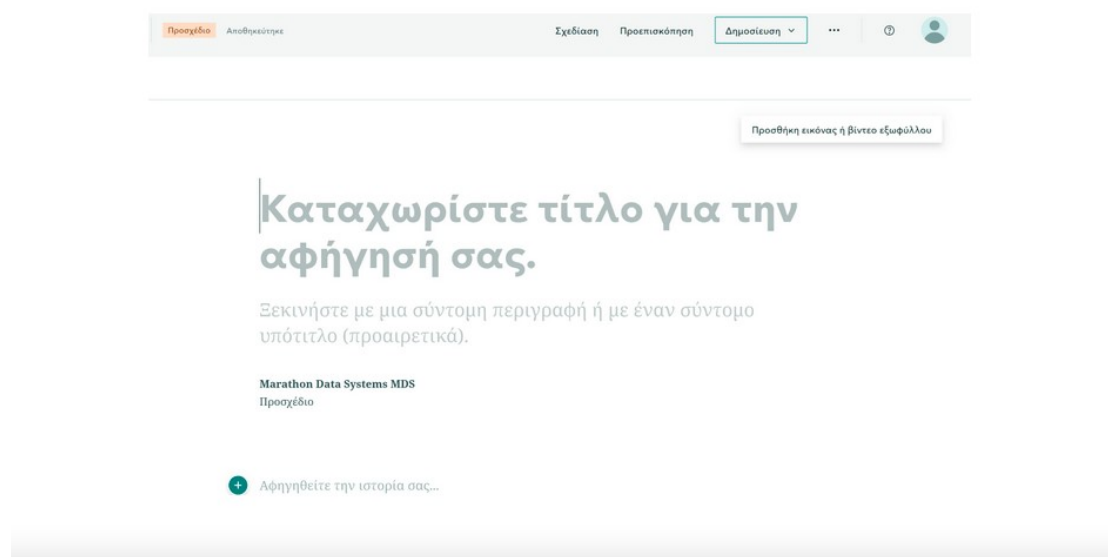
Προσχέδιο Αποθηκεύτηκε

Σχεδίαση Προεπισκόπηση Δημοσίευση ⌄ ··· ⓘ

Προσθήκη εικόνας ή βίντεο εξωφύλλου

Καταχωρίστε τίτλο για την αφήγησή σας.

Ξεκινήστε με μια σύντομη περιγραφή ή με έναν σύντομο υπότιτλο (προαιρετικά).

Marathon Data Systems MDS
Προσχέδιο

Αφηγηθείτε την ιστορία σας...